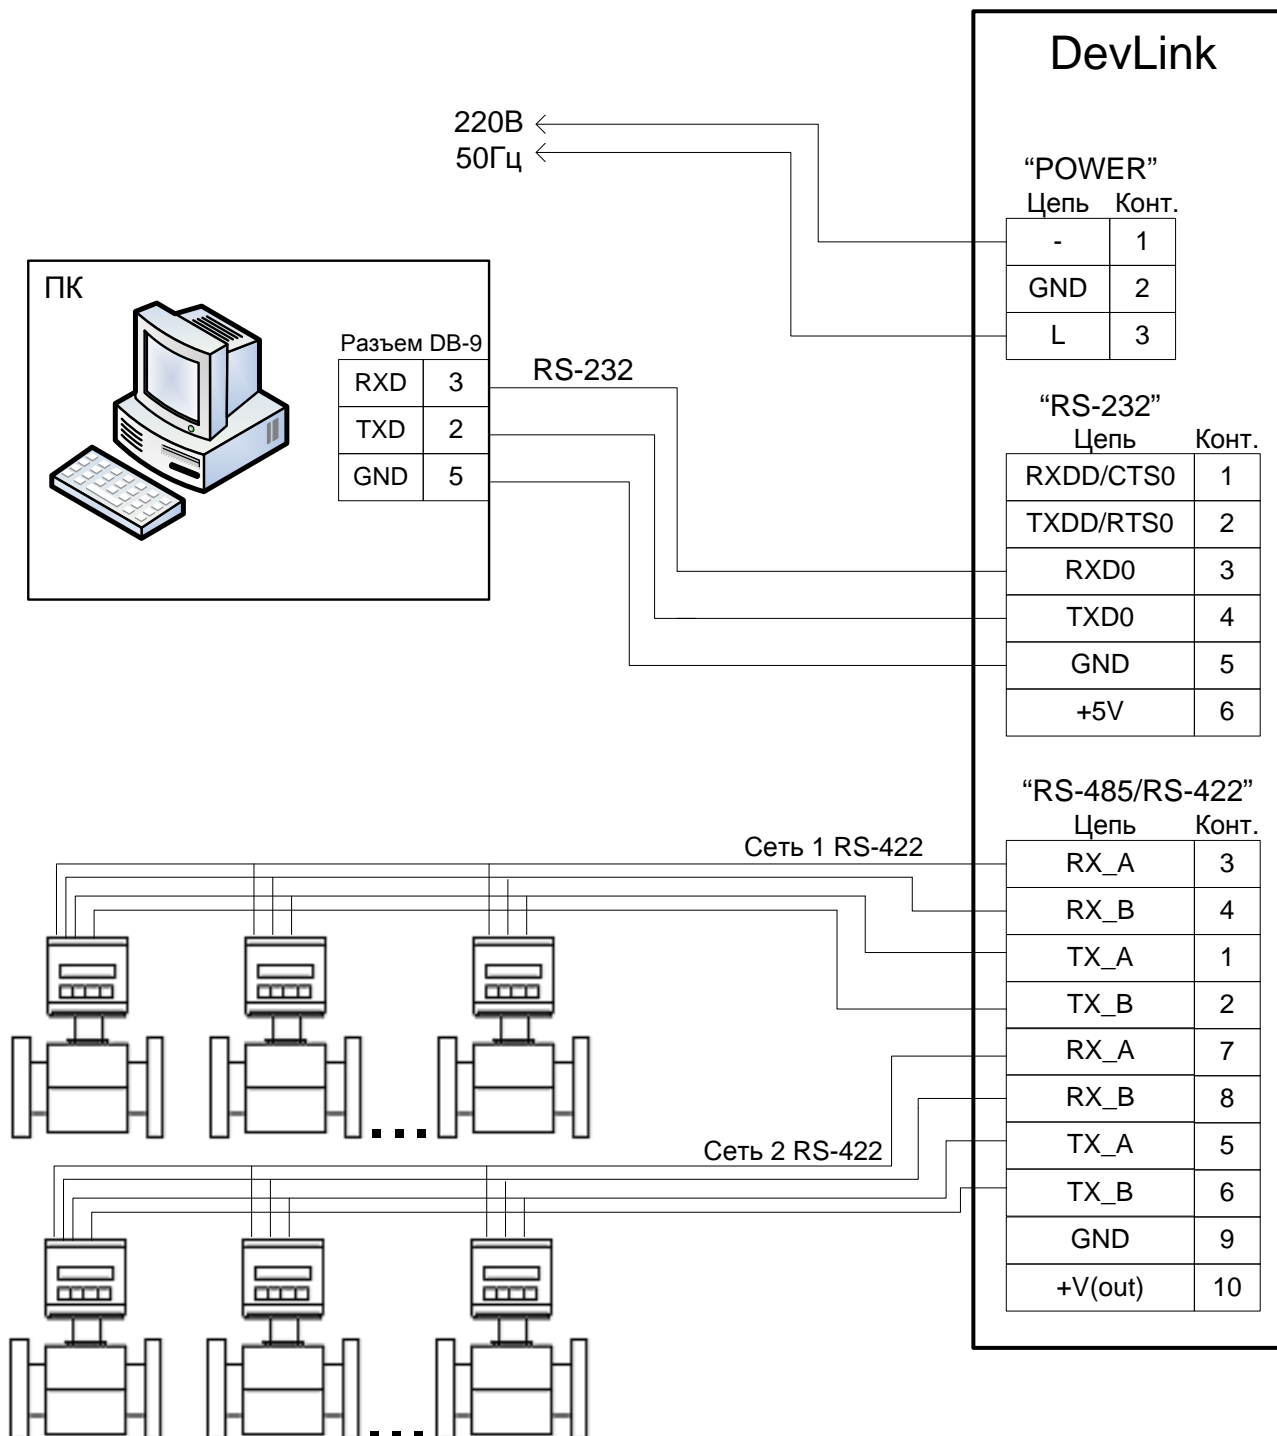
DevLink

220В
50Гц

"POWER"

| Цепь | Конт. |
|---|---|
| - | 1 |
| GND | 2 |
| L | 3 |

ПК

Разъем DB-9

| RXD | 3 |
|---|---|
| TXD | 2 |
| GND | 5 |

RS-232

"RS-232"

| Цепь | Конт. |
|---|---|
| RXDD/CTS0 | 1 |
| TXDD/RTS0 | 2 |
| RXD0 | 3 |
| TXD0 | 4 |
| GND | 5 |
| +5V | 6 |

"RS-485/RS-422"

| Цепь | Конт. |
|---|---|
| RX_A | 3 |
| RX_B | 4 |
| TX_A | 1 |
| TX_B | 2 |
| RX_A | 7 |
| RX_B | 8 |
| TX_A | 5 |
| TX_B | 6 |
| GND | 9 |
| +V(out) | 10 |

Сеть 1 RS-422

Сеть 2 RS-422